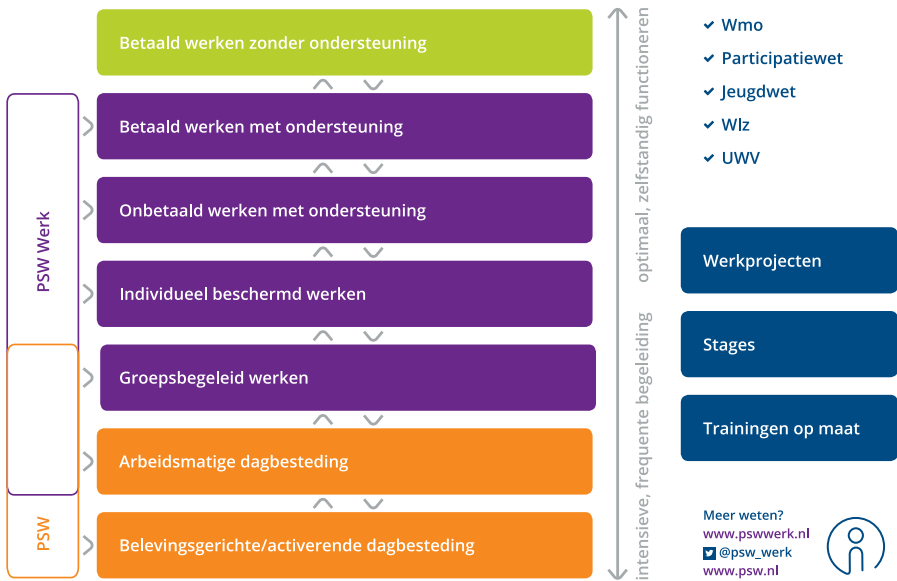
Betaald werken zonder ondersteuning

Betaald werken met ondersteuning

Onbetaald werken met ondersteuning

Individueel beschermd werken

Groepsbegeleid werken

Arbeidsmatige dagbesteding

Belevingsgerichte/activerende dagbesteding

PSW Werk

PSW

optimaal, zelfstandig functioneren

intensieve, frequente begeleiding

✔ Wmo
✔ Participatiewet
✔ Jeugdwet
✔ Wlz
✔ UWV

Werkprojecten

Stages

Trainingen op maat

Meer weten?
www.pswwerk.nl
@psw_werk
www.psw.nl